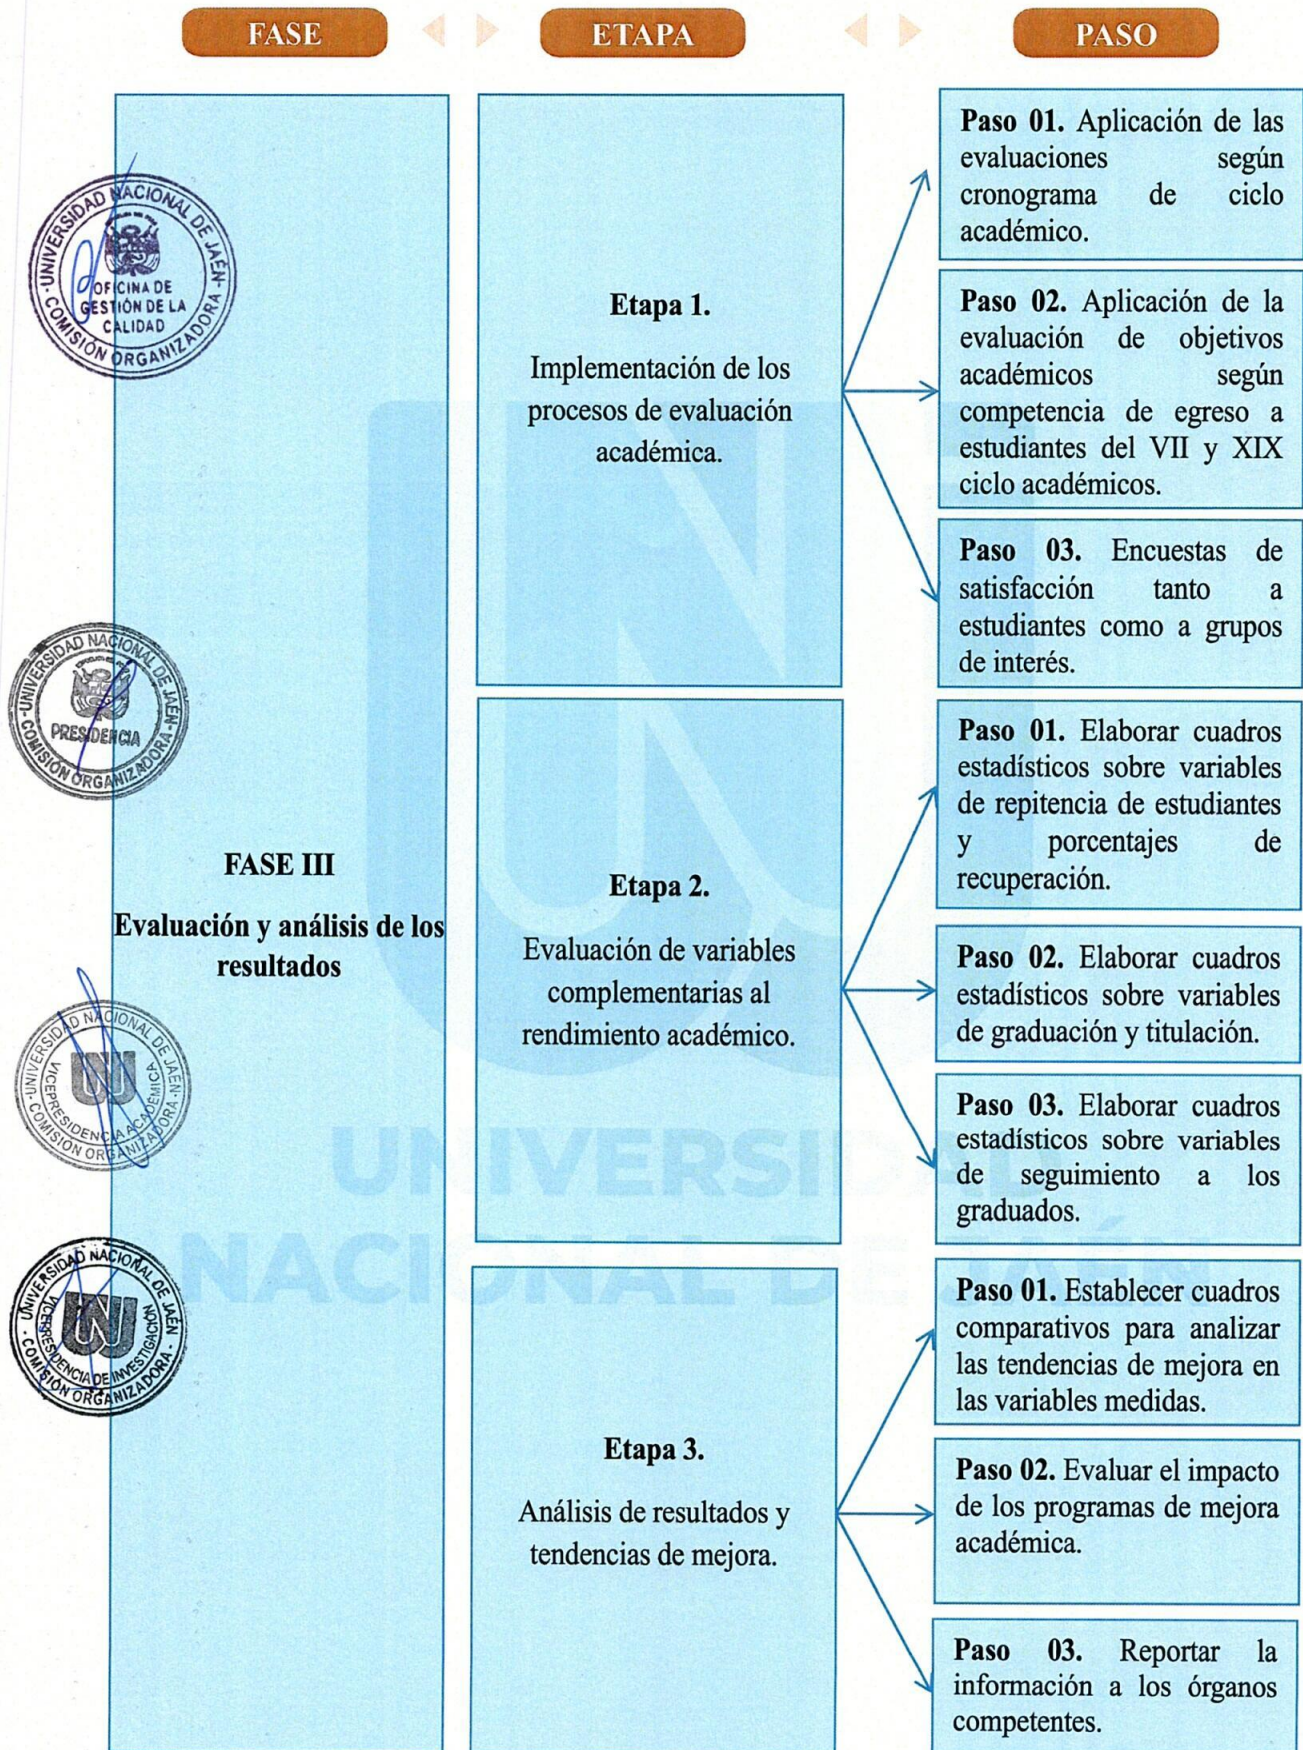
FASE

ETAPA

PASO

UNIVERSIDAD NACIONAL DE JAÉN - COMISIÓN ORGANIZADORA - OFICINA DE GESTIÓN DE LA CALIDAD

UNIVERSIDAD NACIONAL DE JAÉN - COMISIÓN ORGANIZADORA - PRESIDENCIA

UNIVERSIDAD NACIONAL DE JAÉN - COMISIÓN ORGANIZADORA - VICEPRESIDENCIA ACADÉMICA

UNIVERSIDAD NACIONAL DE JAÉN - COMISIÓN ORGANIZADORA - VICEPRESIDENCIA DE INVESTIGACIÓN

FASE III

Evaluación y análisis de los resultados

Etapa 1.

Implementación de los procesos de evaluación académica.

Paso 01. Aplicación de las evaluaciones según cronograma de ciclo académico.

Paso 02. Aplicación de la evaluación de objetivos académicos según competencia de egreso a estudiantes del VII y XIX ciclo académicos.

Paso 03. Encuestas de satisfacción tanto a estudiantes como a grupos de interés.

Etapa 2.

Evaluación de variables complementarias al rendimiento académico.

Paso 01. Elaborar cuadros estadísticos sobre variables de repitencia de estudiantes y porcentajes de recuperación.

Paso 02. Elaborar cuadros estadísticos sobre variables de graduación y titulación.

Paso 03. Elaborar cuadros estadísticos sobre variables de seguimiento a los graduados.

Etapa 3.

Análisis de resultados y tendencias de mejora.

Paso 01. Establecer cuadros comparativos para analizar las tendencias de mejora en las variables medidas.

Paso 02. Evaluar el impacto de los programas de mejora académica.

Paso 03. Reportar la información a los órganos competentes.

UNIVERSIDAD NACIONAL DE JAÉN